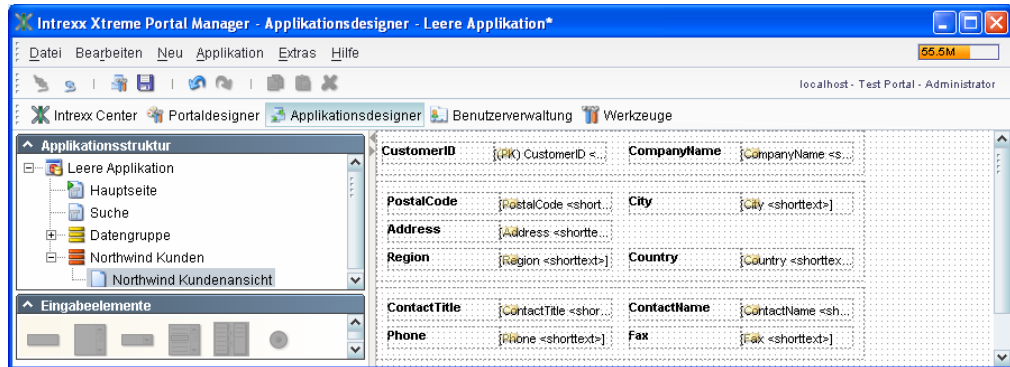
Intrexx Xtreme Portal Manager - Applikationsdesigner - Leere Applikation*

Datei Bearbeiten Neu Applikation Extras Hilfe

55.5M

localhost - Test Portal - Administrator

Intrexx Center Portaldesigner Applikationsdesigner Benutzerverwaltung Werkzeuge

Applikationsstruktur

Leere Applikation

Hauptseite

Suche

Datengruppe

Northwind Kunden

Northwind Kundenansicht

Eingabeelemente

| CustomerID | (PK) CustomerID <... | CompanyName | CompanyName <s... |
|---|---|---|---|
| PostalCode | PostalCode <short... | City | City <shorttext> |
| Address | Address <shortte... | | |
| Region | Region <shorttext> | Country | Country <shorttex... |
| ContactTitle | ContactTitle <shor... | ContactName | ContactName <sh... |
| Phone | Phone <shorttext> | Fax | Fax <shorttext> |